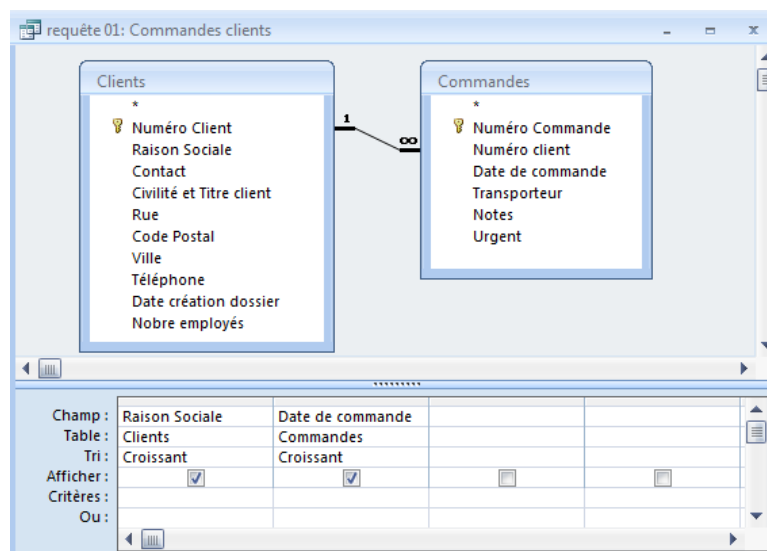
requête 01: Commandes clients

Clients
*
Numéro Client
Raison Sociale
Contact
Civilité et Titre client
Rue
Code Postal
Ville
Téléphone
Date création dossier
Nobre employés

1
∞

Commandes
*
Numéro Commande
Numéro client
Date de commande
Transporteur
Notes
Urgent

| | | | | |
|---|---|---|---|---|
| Champ : | Raison Sociale | Date de commande | | |
| Table : | Clients | Commandes | | |
| Tri : | Croissant | Croissant | | |
| Afficher : | ☑ | ☑ | ☐ | ☐ |
| Critères : | | | | |
| Ou : | | | | |